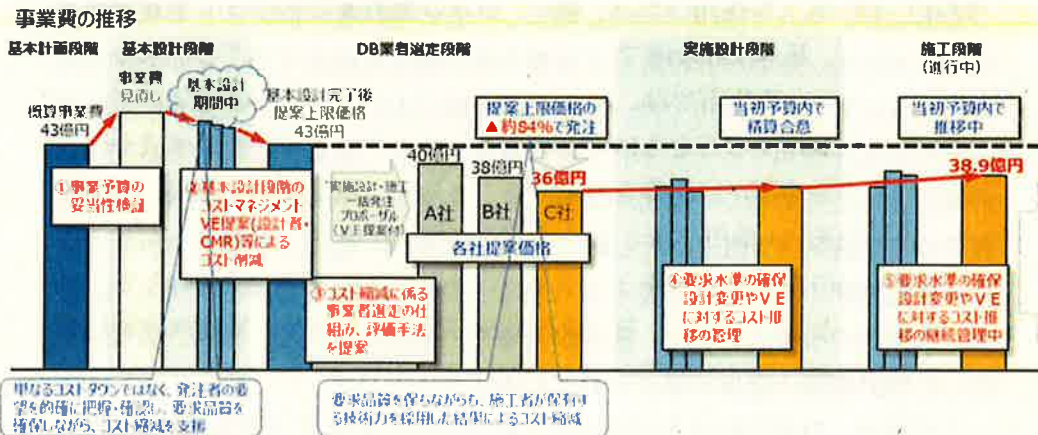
事業費の推移

基本計画段階

基本設計段階

DB業者選定段階

実施設計段階

施工段階
(進行中)

概算事業費
43億円

事業費
見直し

基本設計
期間中

基本設計完了後
提案上限価格
43億円

提案上限価格の
▲約84%で発注

当初予算内で
精算合意

当初予算内で
推移中

40億円

38億円

36億円

38.9億円

①事業予算の
妥当性検証

②基本設計段階の
コストマネジメント
VE提案(設計者・
CMR)等による
コスト削減

実施設計・施工
一括発注
プロポーザル
(VE提案付)

A社

B社

C社

各社提案価格

③コスト縮減に係る
事業者選定の仕
組み、評価手法
を提案

④要求水準の確保
設計変更やVE
に対するコスト推
移の整理

⑤要求水準の確保
設計変更やVE
に対するコスト推
移の継続管理中

単なるコストダウンではなく、発注者の要
望を的確に把握・確認し、要求品質を
確保しながら、コスト縮減を支援

要求品質を保ちながら、施工者が保有す
る技術力を採用した結果によるコスト縮減